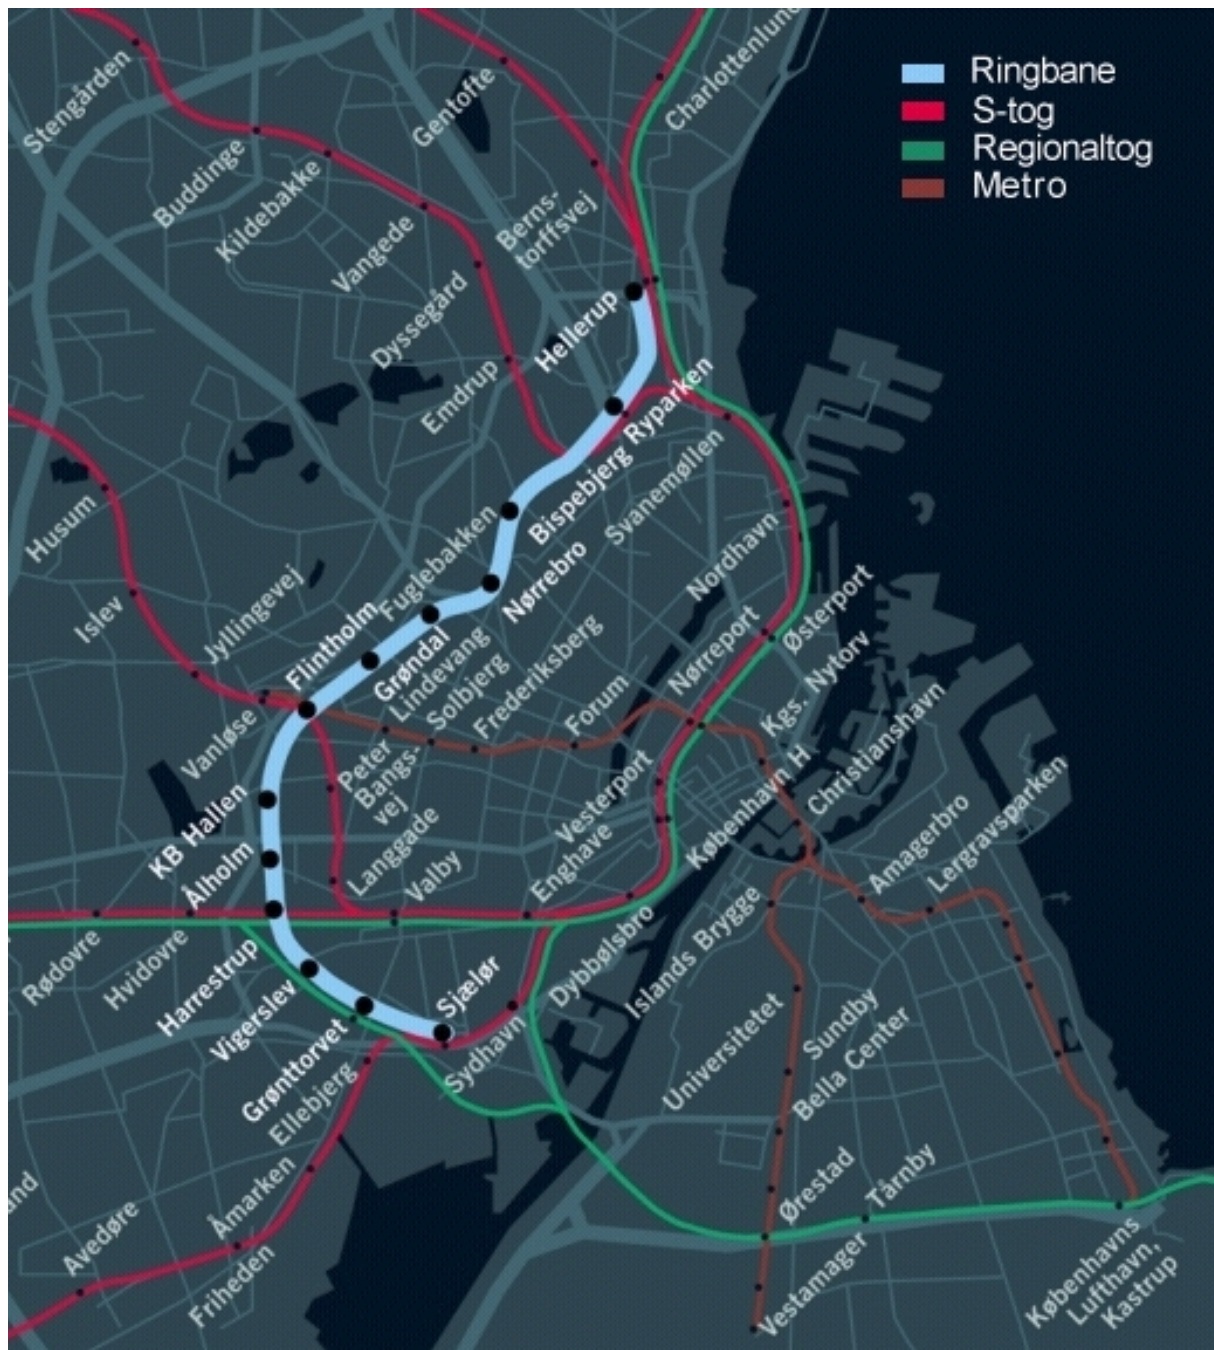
Ringbane
S-tog
Regionaltog
Metro

Stengården
Gentofte
Charlottenlund
Buddinge
Kildebakke
Vangede
Berns-torffsvej
Dyssegård
Hellerup
Emdrup
Ryparken
Bispebjerg
Svanemøllen
Husum
Fuglebakken
Nørrebro
Nordhavn
Islev
Jyllingevej
Flintholm
Grøndal
Lindevang
Solbjerg
Frederiksberg
Østerport
Nørreport
Kgs. Nytorv
Forum
Vanløse
Peter Bangs vej
Christianshavn
København H
Vesterport
KB Hallen
Langgade
Enghave
Amagerbro
Lergravsparken
Ålholm
Valby
Rødovre
Hvidovre
Harrestrup
Dybbølsbro
Islands Brygge
Sjælør
Vigerslev
Sundby
Grønttorvet
Sydhavn
Universitetet
Bella Center
Ellebjerg
Ørestad
Tårnby
und
Åmarken
Avedøre
Friheden
Vestamager
Københavns Lufthavn, Kastrup